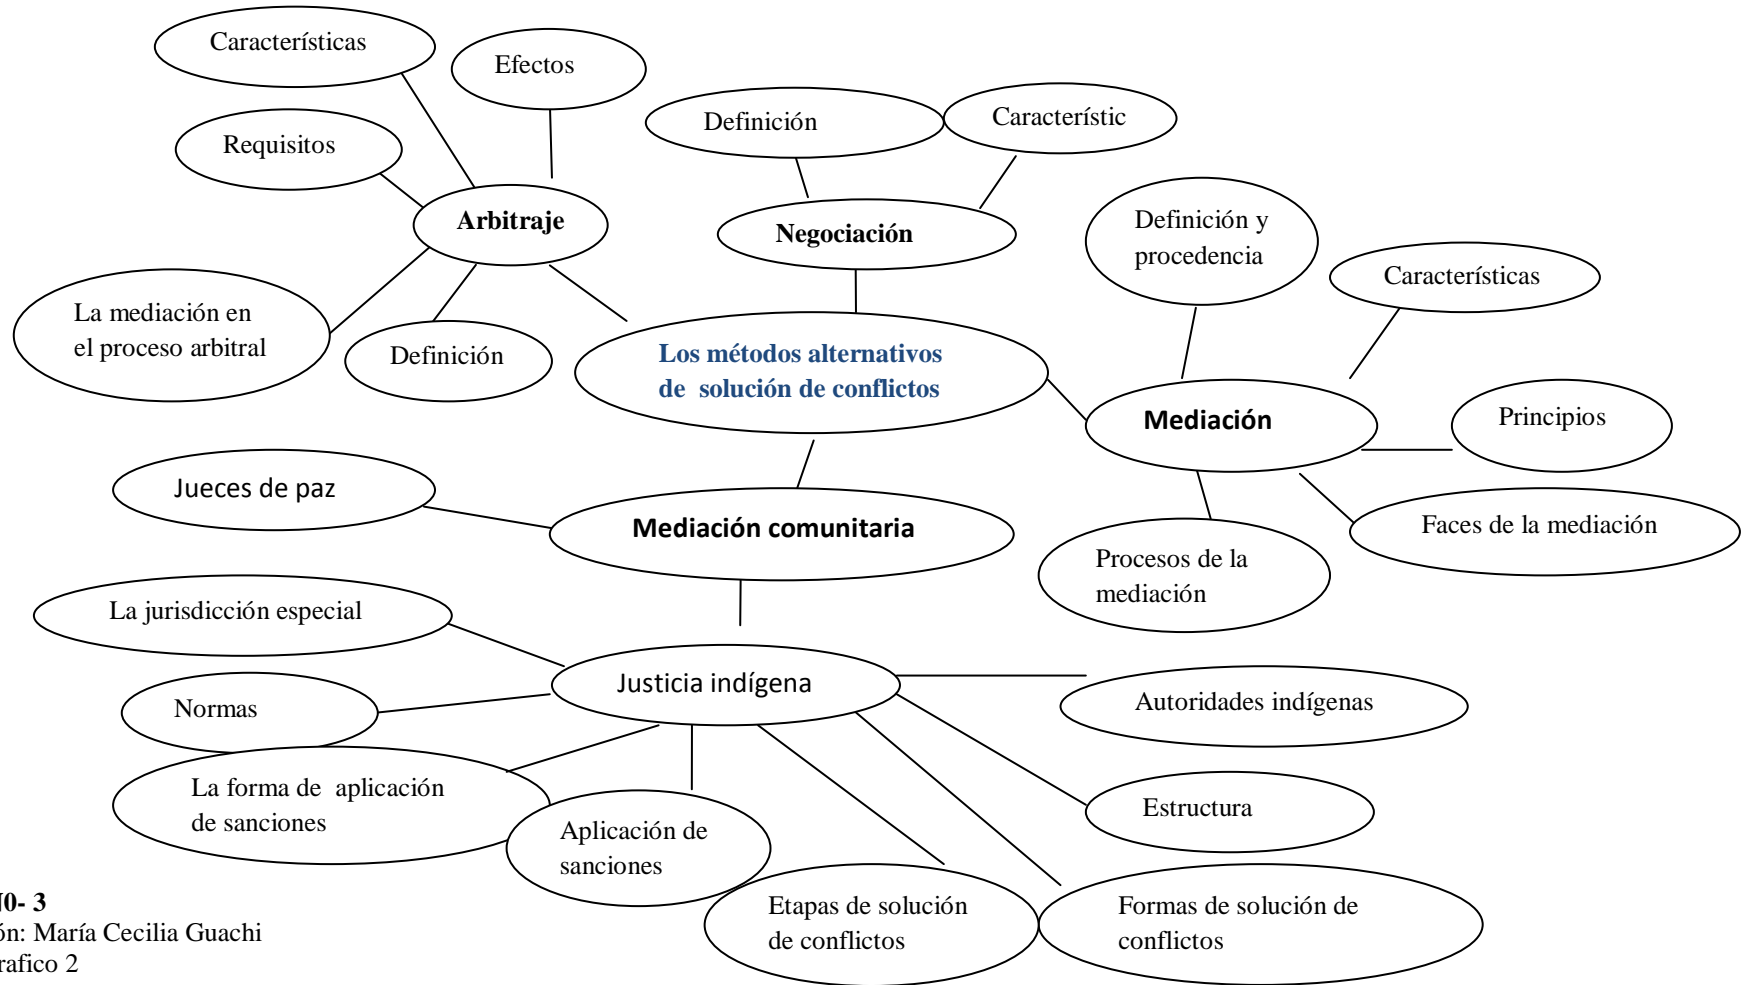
Características

Efectos

Requisitos

Arbitraje

La mediación en el proceso arbitral

Definición

Definición

Característic

Negociación

Los métodos alternativos de solución de conflictos

Definición y procedencia

Características

Mediación

Principios

Faces de la mediación

Procesos de la mediación

Jueces de paz

Mediación comunitaria

La jurisdicción especial

Justicia indígena

Normas

Autoridades indígenas

La forma de aplicación de sanciones

Aplicación de sanciones

Estructura

Etapas de solución de conflictos

Formas de solución de conflictos

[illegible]0- 3
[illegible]ón: María Cecilia Guachi
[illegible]rafico 2